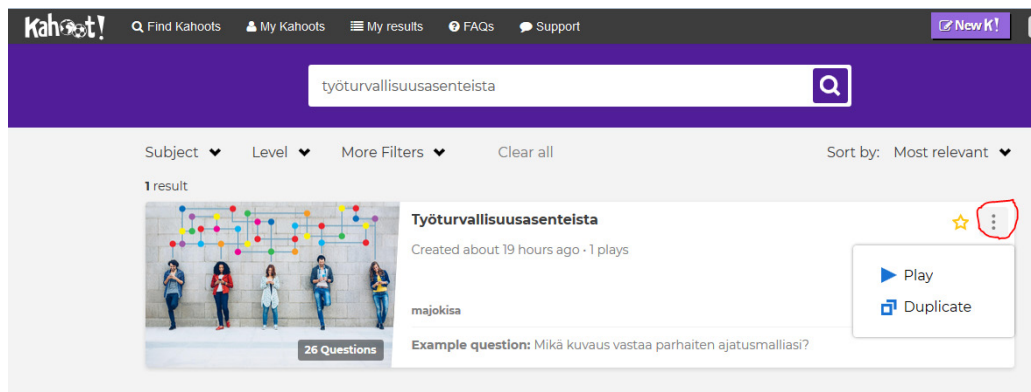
Kahoot!
Find Kahoots
My Kahoots
My results
FAQs
Support
New K!

työturvallisuusasenteista

Subject
Level
More Filters
Clear all
Sort by: Most relevant

1 result

26 Questions
Työturvallisuusasenteista
Created about 19 hours ago · 1 plays
majokisa
Example question: Mikä kuvaus vastaa parhaiten ajatusmalliasi?

Play
Duplicate